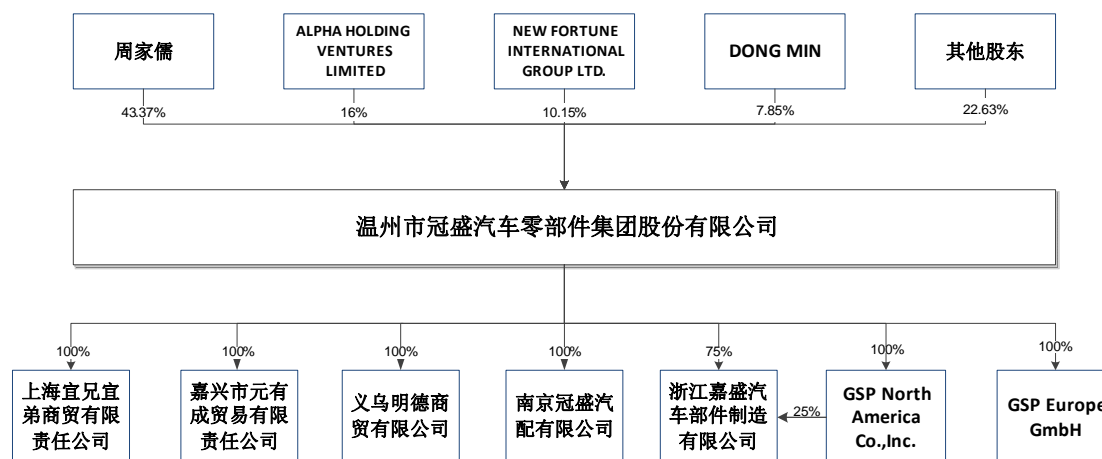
周家儒

ALPHA HOLDING VENTURES LIMITED

NEW FORTUNE INTERNATIONAL GROUP LTD.

DONG MIN

其他股东

43.37%

16%

10.15%

7.85%

22.63%

温州市冠盛汽车零部件集团股份有限公司

100%

100%

100%

100%

75%

100%

100%

上海宜兄宜弟商贸有限责任公司

嘉兴市元有成贸易有限责任公司

义乌明德商贸有限公司

南京冠盛汽配有限公司

浙江嘉盛汽车部件制造有限公司

25%

GSP North America Co.,Inc.

GSP Europe GmbH